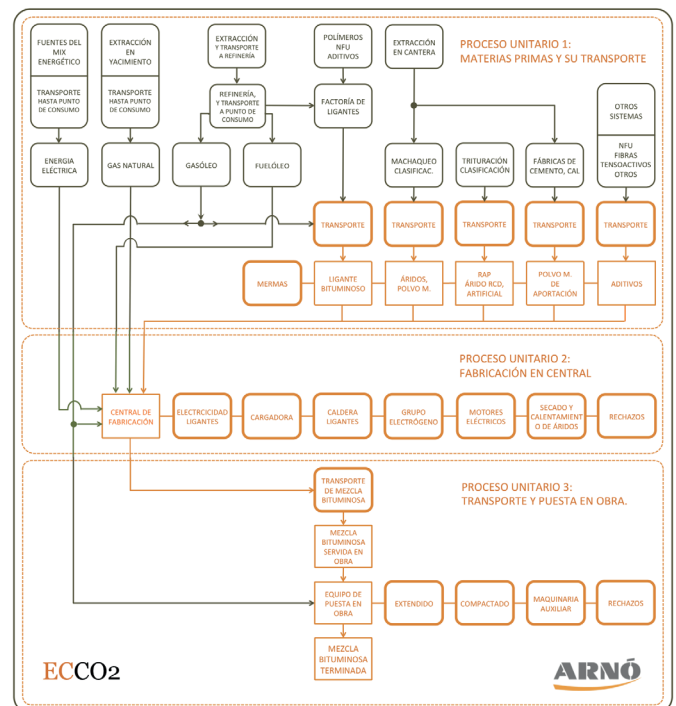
PROCESO UNITARIO 1:
MATERIAS PRIMAS Y SU TRANSPORTE

FUENTES DEL MIX ENERGÉTICO

TRANSPORTE HASTA PUNTO DE CONSUMO

ENERGIA ELÉCTRICA

EXTRACCIÓN EN YACIMIENTO

TRANSPORTE HASTA PUNTO DE CONSUMO

GAS NATURAL

EXTRACCIÓN Y TRANSPORTE A REFINERÍA

REFINERÍA, Y TRANSPORTE A PUNTO DE CONSUMO

GASÓLEO

FUELÓLEO

POLÍMEROS NFU ADITIVOS

FACTORÍA DE LIGANTES

EXTRACCIÓN EN CANTERA

MACHAQUEO CLASIFICAC.

TRITURACIÓN CLASIFICACIÓN

FÁBRICAS DE CEMENTO, CAL

OTROS SISTEMAS

NFU FIBRAS TENSOACTIVOS OTROS

TRANSPORTE

TRANSPORTE

TRANSPORTE

TRANSPORTE

TRANSPORTE

MERMAS

LIGANTE BITUMINOSO

ÁRIDOS, POLVO M.

RAP ÁRIDO RCD, ARTIFICIAL

POLVO M. DE APORTACIÓN

ADITIVOS

PROCESO UNITARIO 2:
FABRICACIÓN EN CENTRAL

CENTRAL DE FABRICACIÓN

ELECTRICIDAD LIGANTES

CARGADORA

CALDERA LIGANTES

GRUPO ELECTRÓGENO

MOTORES ELÉCTRICOS

SECADO Y CALENTAMIENTO DE ÁRIDOS

RECHAZOS

PROCESO UNITARIO 3:
TRANSPORTE Y PUESTA EN OBRA.

TRANSPORTE DE MEZCLA BITUMINOSA

MEZCLA BITUMINOSA SERVIDA EN OBRA

EQUIPO DE PUESTA EN OBRA

EXTENDIDO

COMPACTADO

MAQUINARIA AUXILIAR

RECHAZOS

MEZCLA BITUMINOSA TERMINADA

ECCO2

ARNÓ